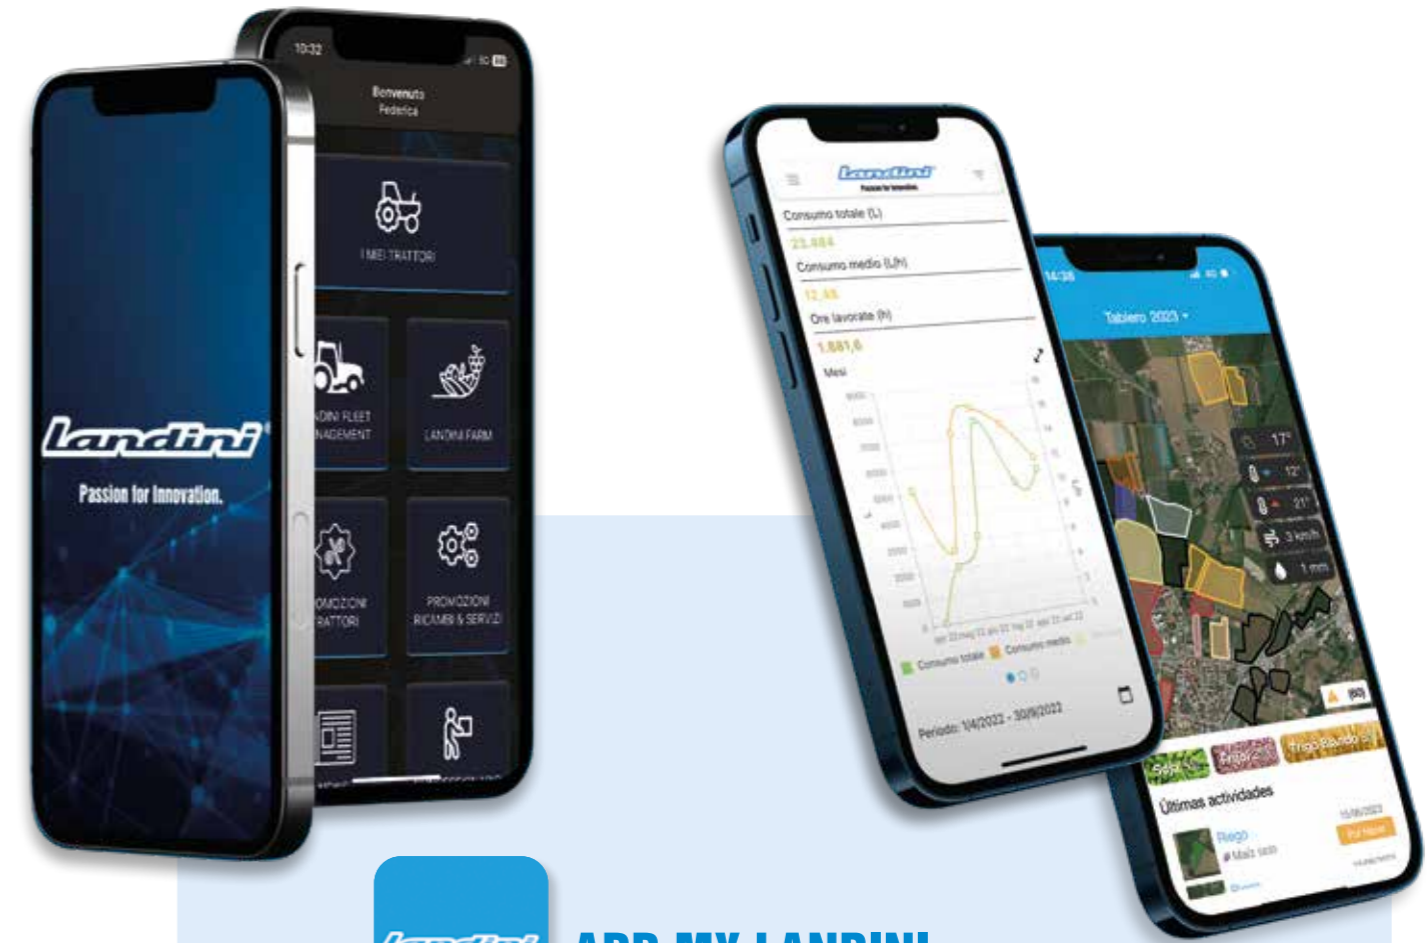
10:32

Benvenuto
Federica

I MIEI TRATTORI

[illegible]NDINI FLEET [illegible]NAGEMENT

LANDINI FARM

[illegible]OMOZIONI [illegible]RATTORI

PROMOZIONI RICAMBI & SERVIZI

Landini
Passion for Innovation.

Landini
Passion for Innovation

Consumo totale (L)
23.484
Consumo medio (L/h)
12,48
Ore lavorate (h)
1.881,6
Mesi

Consumo totale
Consumo medio

Periodo: 1/4/2022 - 30/9/2022

14:38

Tablero 2023

17°
12°
21°
3 km/h
1 mm

Trigo Blando
Últimas actividades
Riego
15/06/2023

Landini
APP MY LANDINI